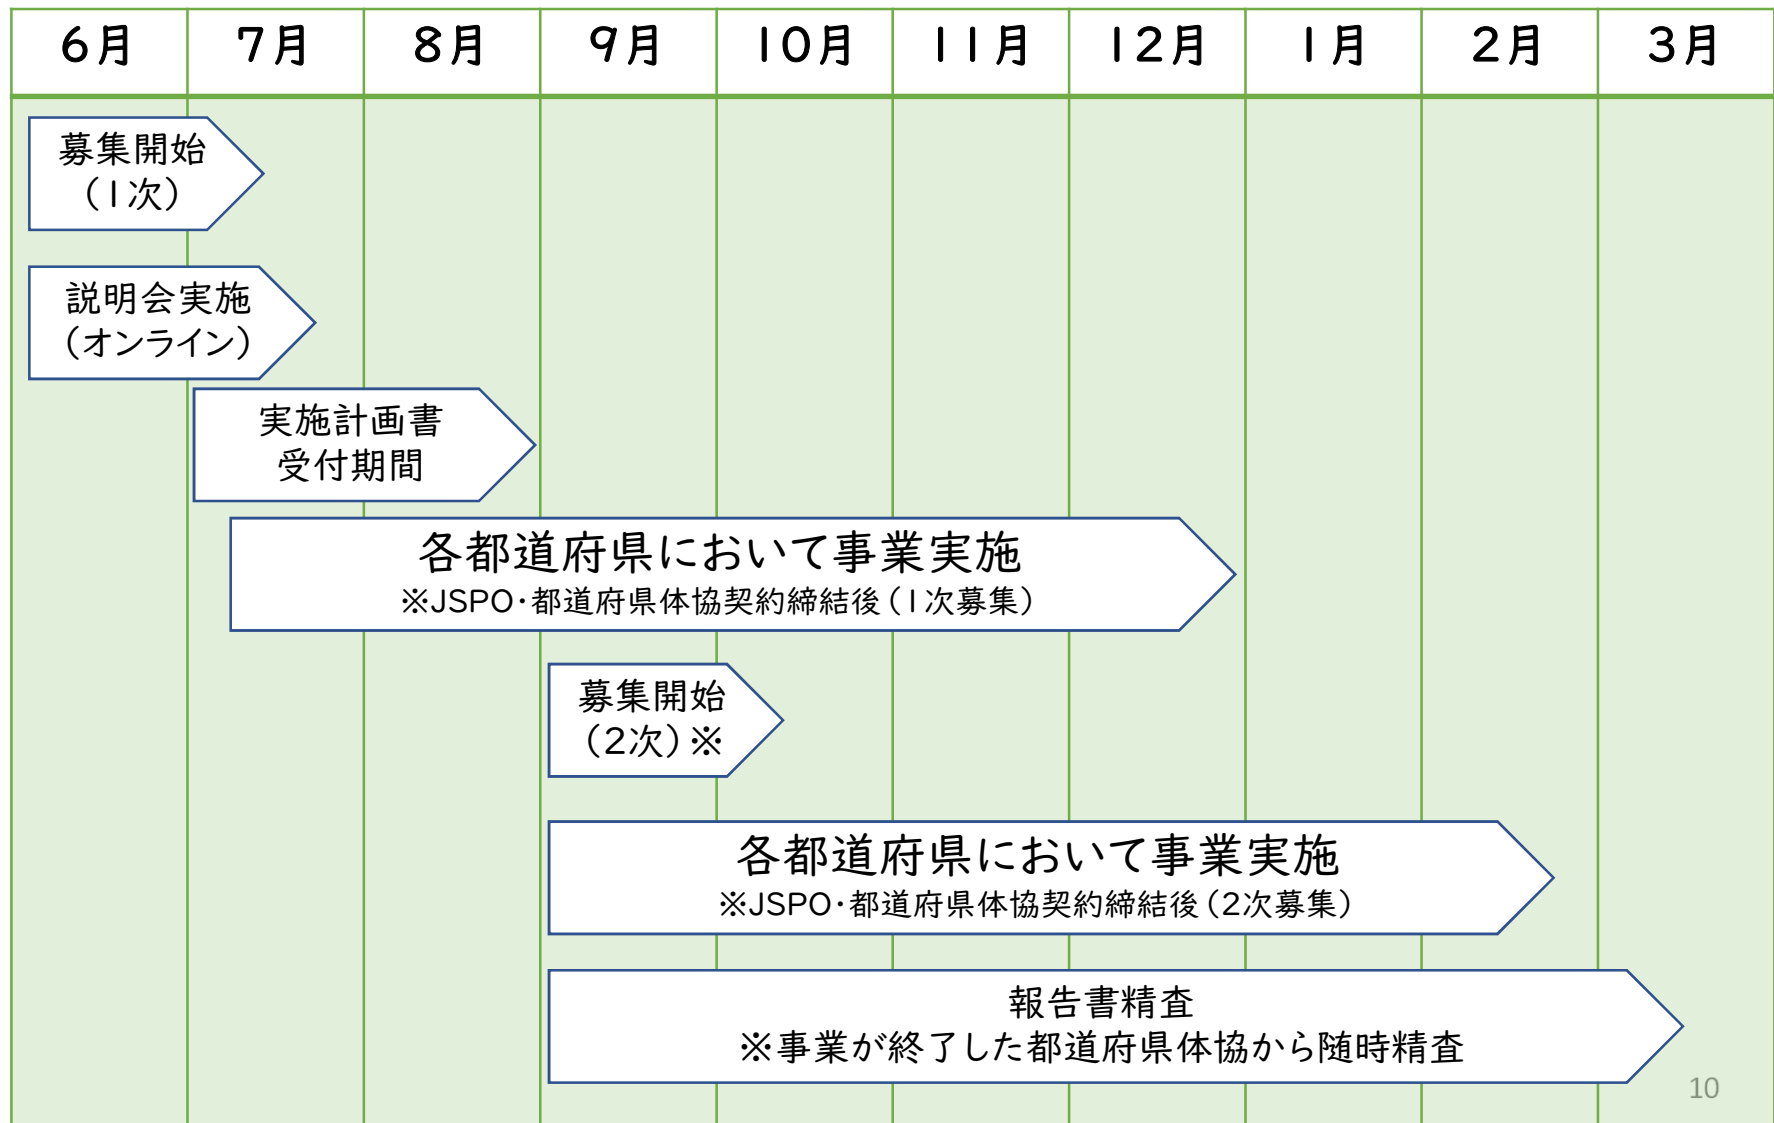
| 6月 | 7月 | 8月 | 9月 | 10月 | 11月 | 12月 | 1月 | 2月 | 3月 |
|---|---|---|---|---|---|---|---|---|---|

募集開始（1次）

説明会実施（オンライン）

実施計画書受付期間

各都道府県において事業実施
※JSPO・都道府県体協契約締結後（1次募集）

募集開始（2次）※

各都道府県において事業実施
※JSPO・都道府県体協契約締結後（2次募集）

報告書精査
※事業が終了した都道府県体協から随時精査

10